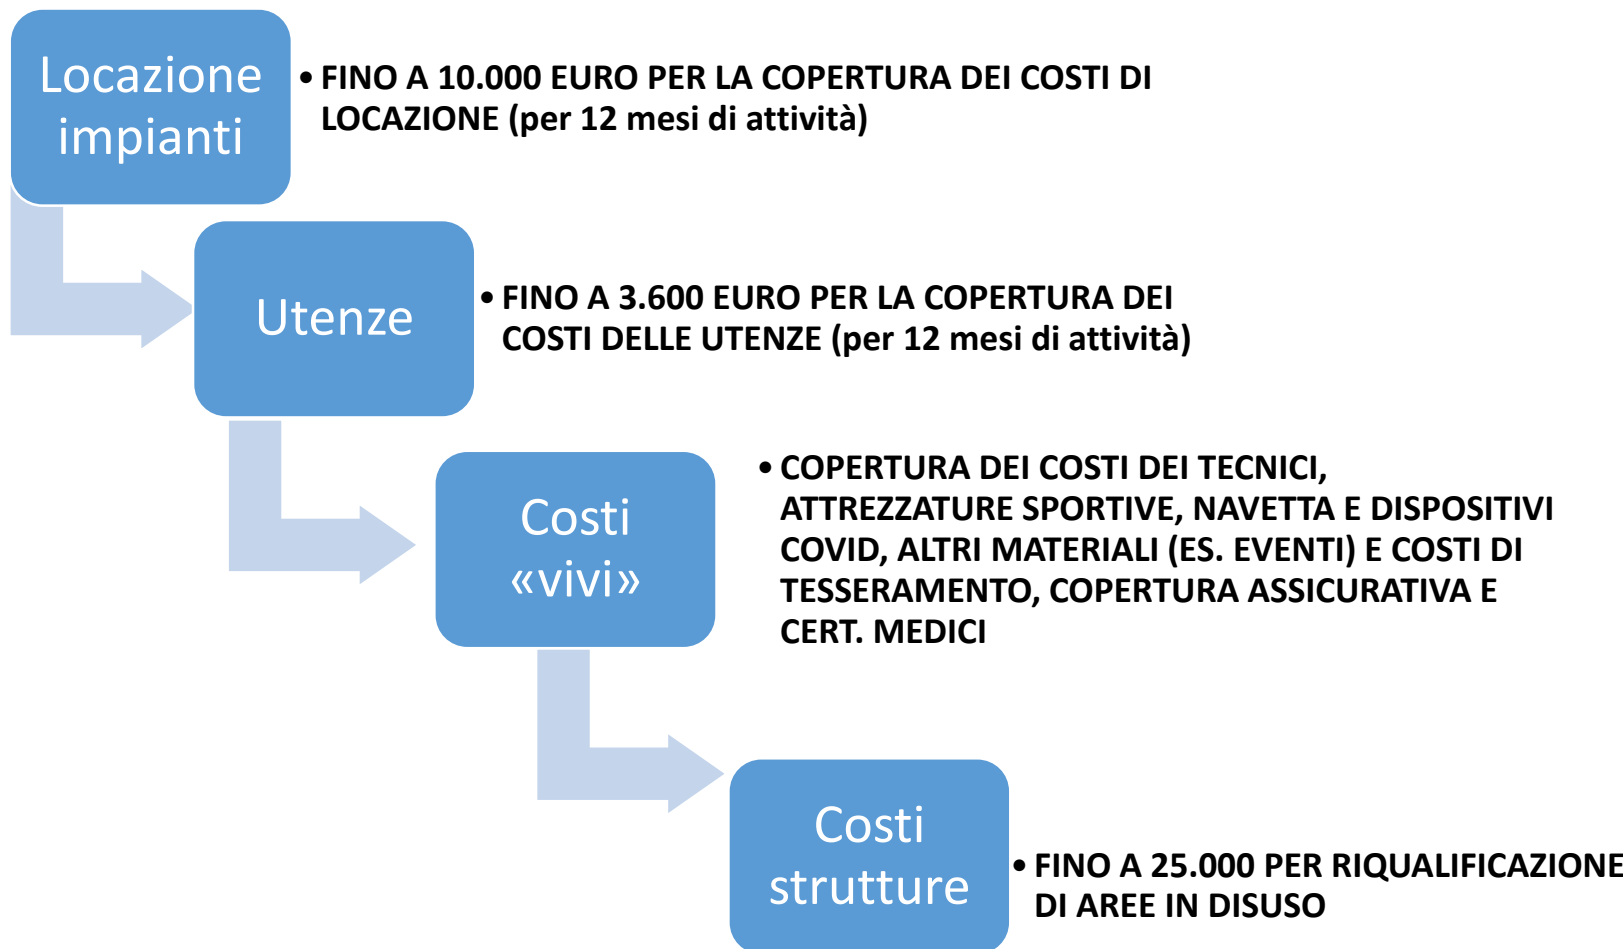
Locazione impianti

• FINO A 10.000 EURO PER LA COPERTURA DEI COSTI DI LOCAZIONE (per 12 mesi di attività)

Utenze

• FINO A 3.600 EURO PER LA COPERTURA DEI COSTI DELLE UTENZE (per 12 mesi di attività)

Costi «vivi»

• COPERTURA DEI COSTI DEI TECNICI, ATTREZZATURE SPORTIVE, NAVETTA E DISPOSITIVI COVID, ALTRI MATERIALI (ES. EVENTI) E COSTI DI TESSERAMENTO, COPERTURA ASSICURATIVA E CERT. MEDICI

Costi strutture

• FINO A 25.000 PER RIQUALIFICAZIONE DI AREE IN DISUSO